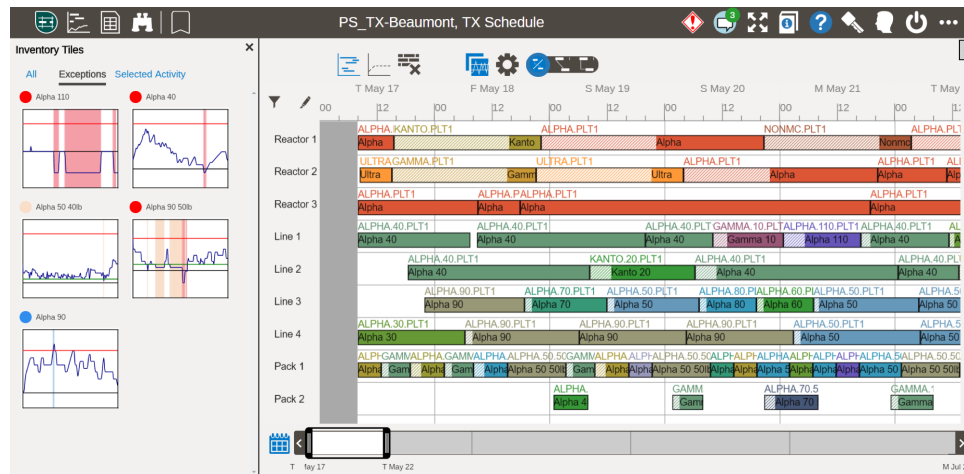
PS_TX-Beaumont, TX Schedule

Inventory Tiles

All Exceptions Selected Activity

Alpha 110
Alpha 40
Alpha 50 40lb
Alpha 90 50lb
Alpha 90

T May 17
F May 18
S May 19
S May 20
M May 21
T May

00 12 00 12 00 12 00 12 00 12 00

Reactor 1
ALPHA.KANTO.PLT1
Alpha
Kanto
ALPHA.PLT1
Alpha
NONMC.PLT1
Nonmc
ALPHA.PLT1

Reactor 2
ULTRAGAMMA.PLT1
Ultra
Gamm
ULTRA.PLT1
Ultra
ALPHA.PLT1
Alpha
ALPHA.PLT1
Alpha
ALI
Al

Reactor 3
ALPHA.PLT1
Alpha
ALPHA.PLT1
Alpha
ALPHA.PLT1
Alpha
ALPHA.PLT1
Alpha

Line 1
ALPHA.40.PLT1
Alpha 40
ALPHA.40.PLT1
Alpha 40
ALPHA.40.PLT
Alpha 40
GAMMA.10.PLT
Gamma 10
ALPHA.110.PLT1
Alpha 110
ALPHA.40.PLT1
Alpha 40
A

Line 2
ALPHA.40.PLT1
Alpha 40
KANTO.20.PLT1
Kanto 20
ALPHA.40.PLT1
Alpha 40
ALPHA.40.PLT1
Alpha 40

Line 3
ALPHA.90.PLT1
Alpha 90
ALPHA.70.PLT1
Alpha 70
ALPHA.50.PLT1
Alpha 50
ALPHA.80.PLT1
Alpha 80
ALPHA.60.PL
Alpha 60
ALPHA.50.PLT1
Alpha 50
ALPHA.5
Alpha 50

Line 4
ALPHA.30.PLT1
Alpha 30
ALPHA.90.PLT1
Alpha 90
ALPHA.90.PLT1
Alpha 90
ALPHA.90.PLT1
Alpha 90
ALPHA.50.PLT1
Alpha 50
ALPHA.5
Alpha 50

Pack 1
ALPH GAMM ALPHA GAMM ALPHA ALPHA.50.50 GAMM ALPHA ALPHA.50.50 ALPH ALPH ALPHA ALPH ALPH ALPHA.50.5 ALPHA.5
Alpha Gam Alpha Gam Alpha Alpha 50 50lt Gam Alpha Alpha 50 50lt Alpha Alpha Alpha Alpha Alpha Alpha 50 Alpha 50

Pack 2
ALPHA.
Alpha 4
GAMM
Gam
ALPHA.70.5
Alpha 70
GAMMA.1
Gamma

T May 17
T May 22
M Jul 2